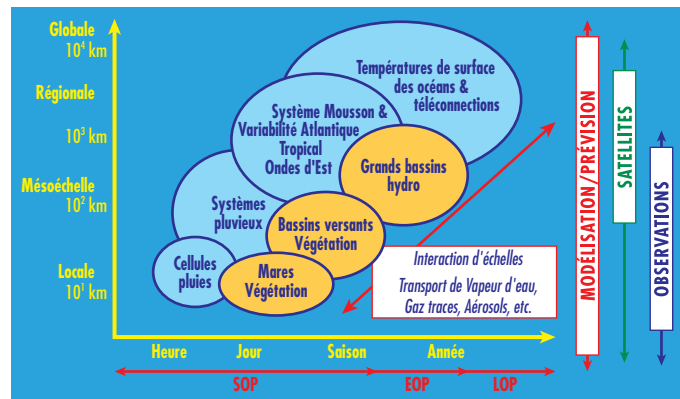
Globale
$10^4$ km
Régionale
$10^3$ km
Mésoéchelle
$10^2$ km
Locale
$10^1$ km

Températures de surface des océans & téléconnections

Système Mousson & Variabilité Atlantique Tropical Ondes d'Est

Grands bassins hydro

Systèmes pluvieux

Bassins versants Végétation

Cellules pluies

Mares Végétation

Interaction d'échelles

Transport de Vapeur d'eau, Gaz traces, Aérosols, etc.

Heure
Jour
Saison
Année

SOP
EOP
LOP

MODÉLISATION/PRÉVISION
SATELLITES
OBSERVATIONS